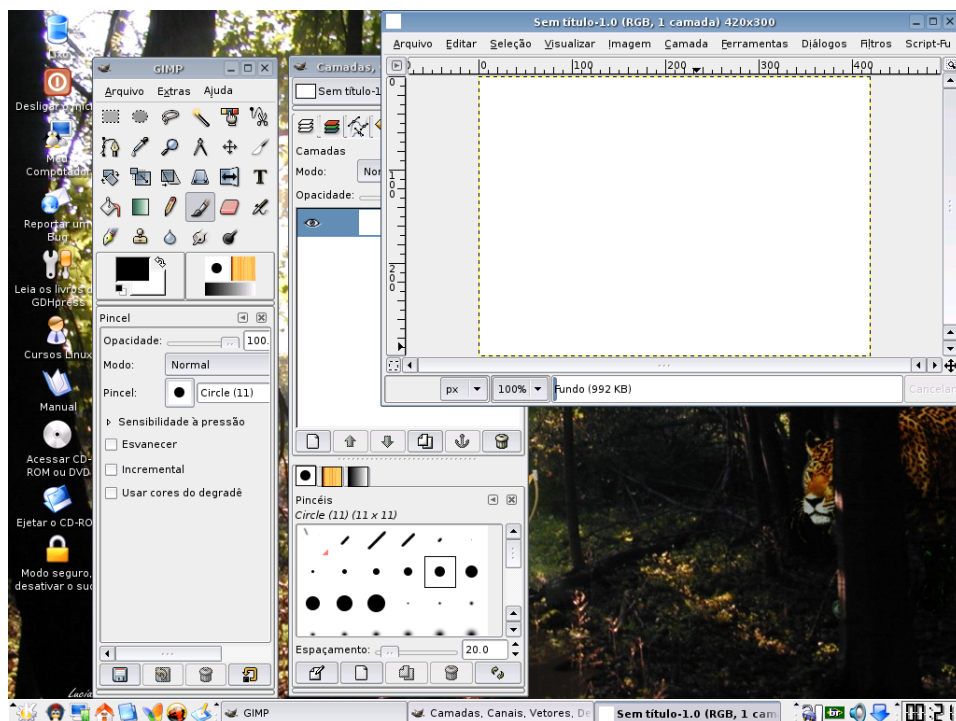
Lixo
Desligar o micro
Meu Computador
Reportar um Bug
Leia os livros da GDHpress
Cursos Linux
Manual
Acessar CD-ROM ou DVD
Ejetar o CD-ROM
Modo seguro, desativar o sudo

GIMP
Arquivo Extras Ajuda
T
Pincel
Opacidade: 100.
Modo: Normal
Pincel: Circle (11)
Sensibilidade à pressão
Esvanecer
Incremental
Usar cores do degradê
...

Camadas,
Sem título-1
Camadas
Modo: Nor
Opacidade:
Pincéis
Circle (11) (11 × 11)
Espaçamento: 20.0

Sem título-1.0 (RGB, 1 camada) 420x300
Arquivo Editar Seleção Visualizar Imagem Camada Ferramentas Diálogos Filtros Script-Fu
0 100 200 300 400
0
100
200
...
px 100% Fundo (992 KB) Cancelar

GIMP Camadas, Canais, Vetores, De Sem título-1.0 (RGB, 1 cam
Lucia